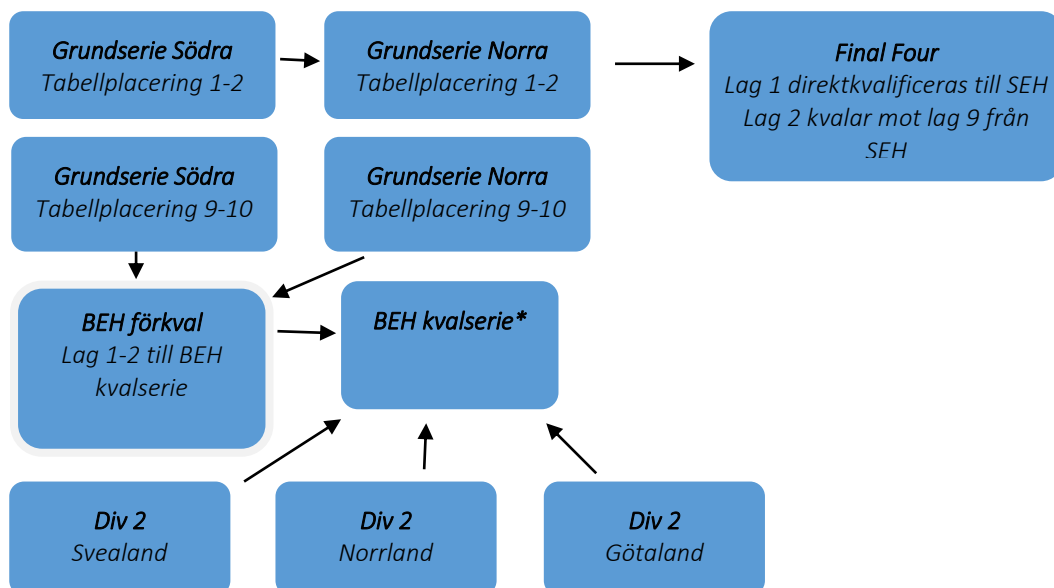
Grundserie Södra
Tabellplacering 1-2

Grundserie Norra
Tabellplacering 1-2

Final Four
Lag 1 direktkvalificeras till SEH
Lag 2 kvalar mot lag 9 från SEH

Grundserie Södra
Tabellplacering 9-10

Grundserie Norra
Tabellplacering 9-10

BEH förkval
Lag 1-2 till BEH kvalserie

BEH kvalserie*

Div 2
Svealand

Div 2
Norrland

Div 2
Götaland